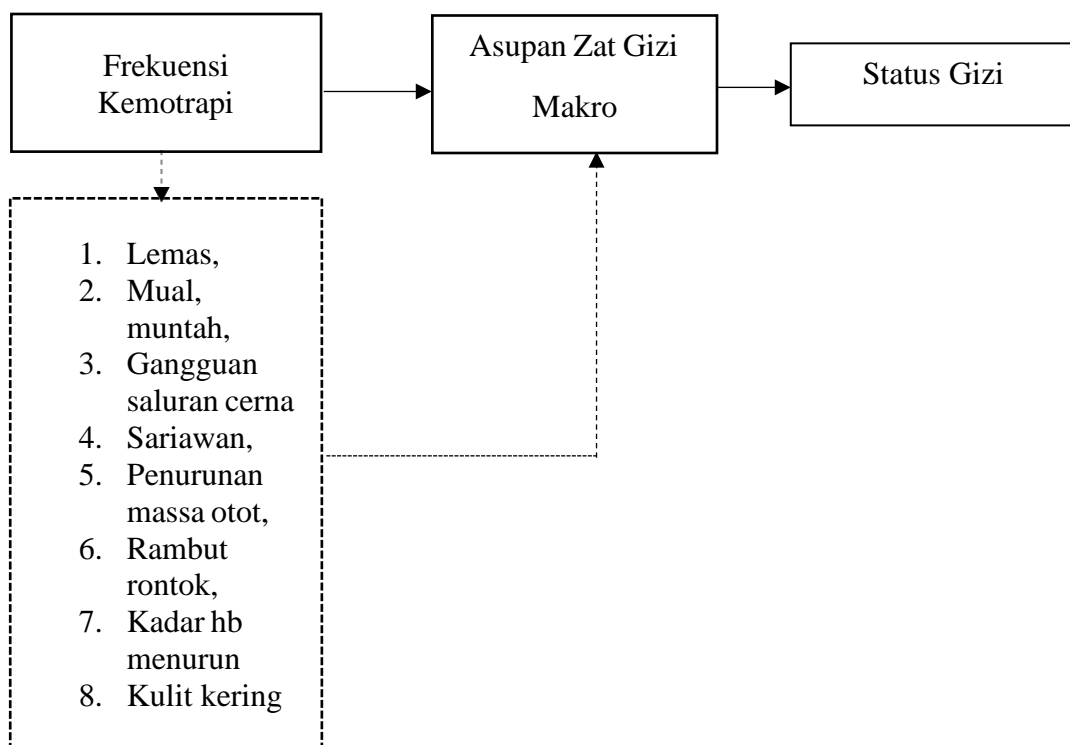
Frekuensi Kemotrapi

Asupan Zat Gizi

Makro

Status Gizi

1. Lemas,
2. Mual, muntah,
3. Gangguan saluran cerna
4. Sariawan,
5. Penurunan massa otot,
6. Rambut rontok,
7. Kadar hb menurun
8. Kulit kering